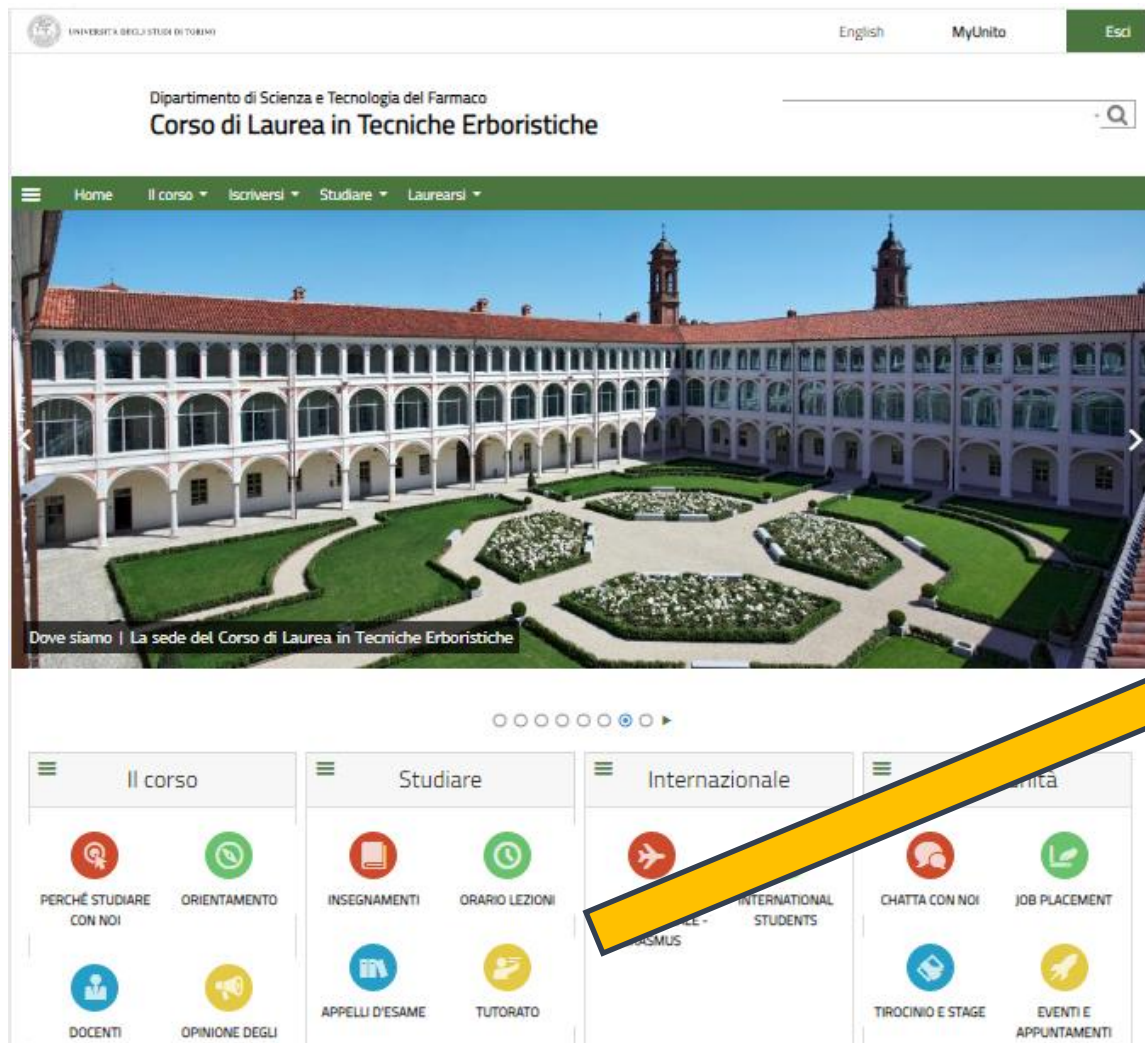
UNIVERSITÀ DEGLI STUDI DI TORINO

English MyUnito Esci

Dipartimento di Scienza e Tecnologia del Farmaco
Corso di Laurea in Tecniche Erboristiche

Home Il corso ▾ Iscriversi ▾ Studiare ▾ Laurearsi ▾

Dove siamo | La sede del Corso di Laurea in Tecniche Erboristiche

Il corso

PERCHÉ STUDIARE CON NOI

ORIENTAMENTO

DOCENTI

OPINIONE DEGLI

Studiare

INSEGNAMENTI

ORARIO LEZIONI

APPELLI D'ESAME

TUTORATO

Internazionale

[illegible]LE - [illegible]ASMUS

INTERNATIONAL STUDENTS

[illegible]nità

CHATTA CON NOI

JOB PLACEMENT

TIROCINIO E STAGE

EVENTI E APPUNTAMENTI